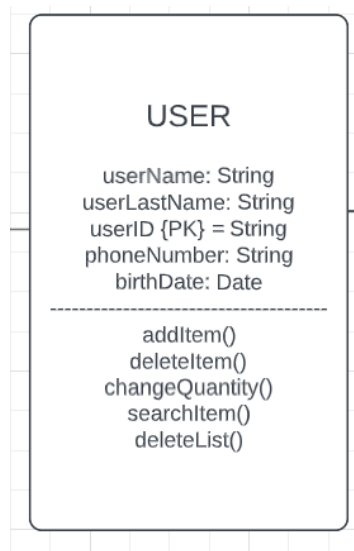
USER

userName: String
userLastName: String
userID {PK} = String
phoneNumber: String
birthDate: Date

------------------------------------------

addItem()
deleteItem()
changeQuantity()
searchItem()
deleteList()